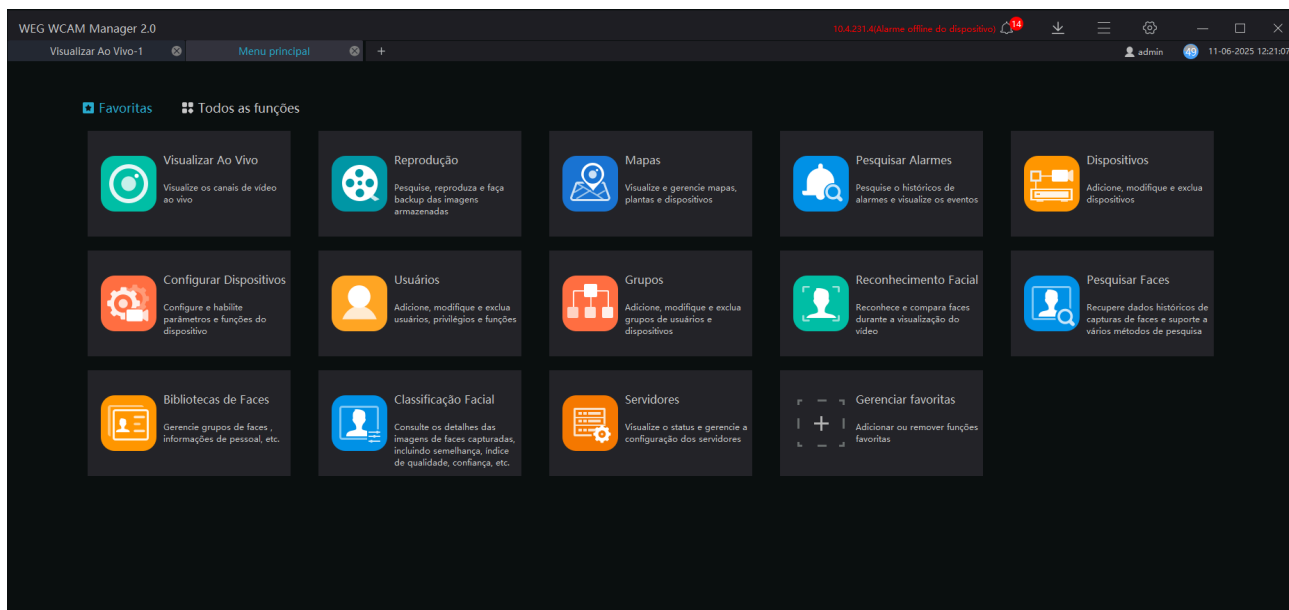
WEG WCAM Manager 2.0

10.4.231.4(Alarme offline do dispositivo) 14

Visualizar Ao Vivo-1

Menu principal

+

admin

49

11-06-2025 12:21:07

Favoritas

Todos as funções

Visualizar Ao Vivo
Visualize os canais de vídeo ao vivo

Reprodução
Pesquise, reproduza e faça backup das imagens armazenadas

Mapas
Visualize e gerencie mapas, plantas e dispositivos

Pesquisar Alarmes
Pesquise o históricos de alarmes e visualize os eventos

Dispositivos
Adicione, modifique e exclua dispositivos

Configurar Dispositivos
Configure e habilite parâmetros e funções do dispositivo

Usuários
Adicione, modifique e exclua usuários, privilégios e funções

Grupos
Adicione, modifique e exclua grupos de usuários e dispositivos

Reconhecimento Facial
Reconhece e compara faces durante a visualização do vídeo

Pesquisar Faces
Recupere dados históricos de capturas de faces e suporte a vários métodos de pesquisa

Bibliotecas de Faces
Gerencie grupos de faces , informações de pessoal, etc.

Classificação Facial
Consulte os detalhes das imagens de faces capturadas, incluindo semelhança, índice de qualidade, confiança, etc.

Servidores
Visualize o status e gerencie a configuração dos servidores

Gerenciar favoritas
Adicionar ou remover funções favoritas